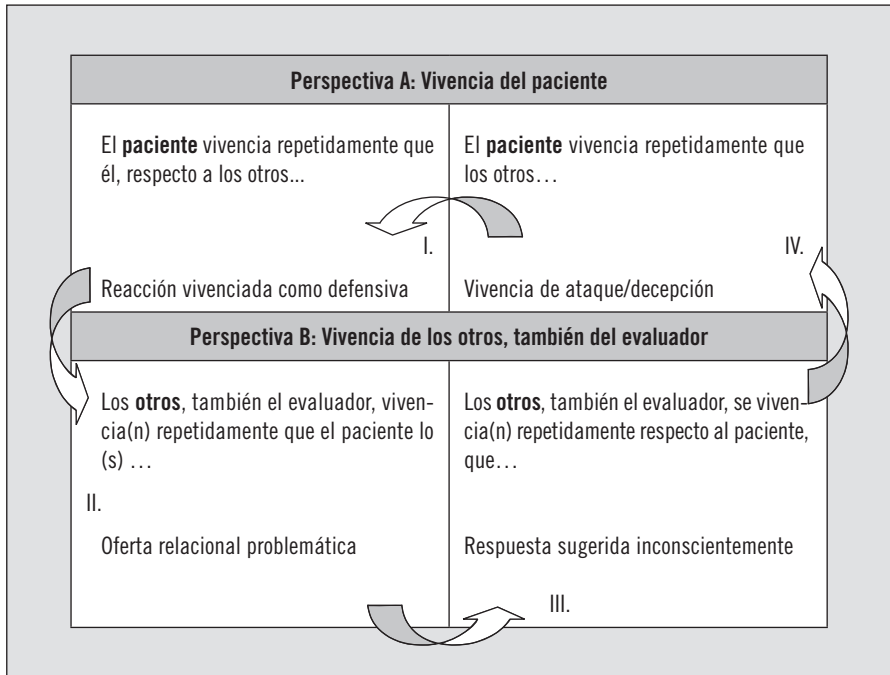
Perspectiva A: Vivencia del paciente

El **paciente** vivencia repetidamente que él, respecto a los otros...

El **paciente** vivencia repetidamente que los otros…

I.

IV.

Reacción vivenciada como defensiva

Vivencia de ataque/decepción

Perspectiva B: Vivencia de los otros, también del evaluador

Los **otros**, también el evaluador, vivencia(n) repetidamente que el paciente lo (s) …

Los **otros**, también el evaluador, se vivencia(n) repetidamente respecto al paciente, que…

II.

Oferta relacional problemática

Respuesta sugerida inconscientemente

III.